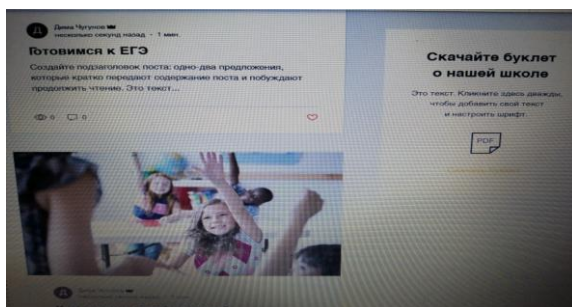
Дима Чугунов
несколько секунд назад · 1 мин.

Готовимся к ЕГЭ

Создайте подзаголовок поста: одно-два предложения, которые кратко передают содержание поста и побуждают продолжить чтение. Это текст...

0 0

Скачайте буклет о нашей школе

Это текст. Кликните здесь дважды, чтобы добавить свой текст и настроить шрифт.

PDF

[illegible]